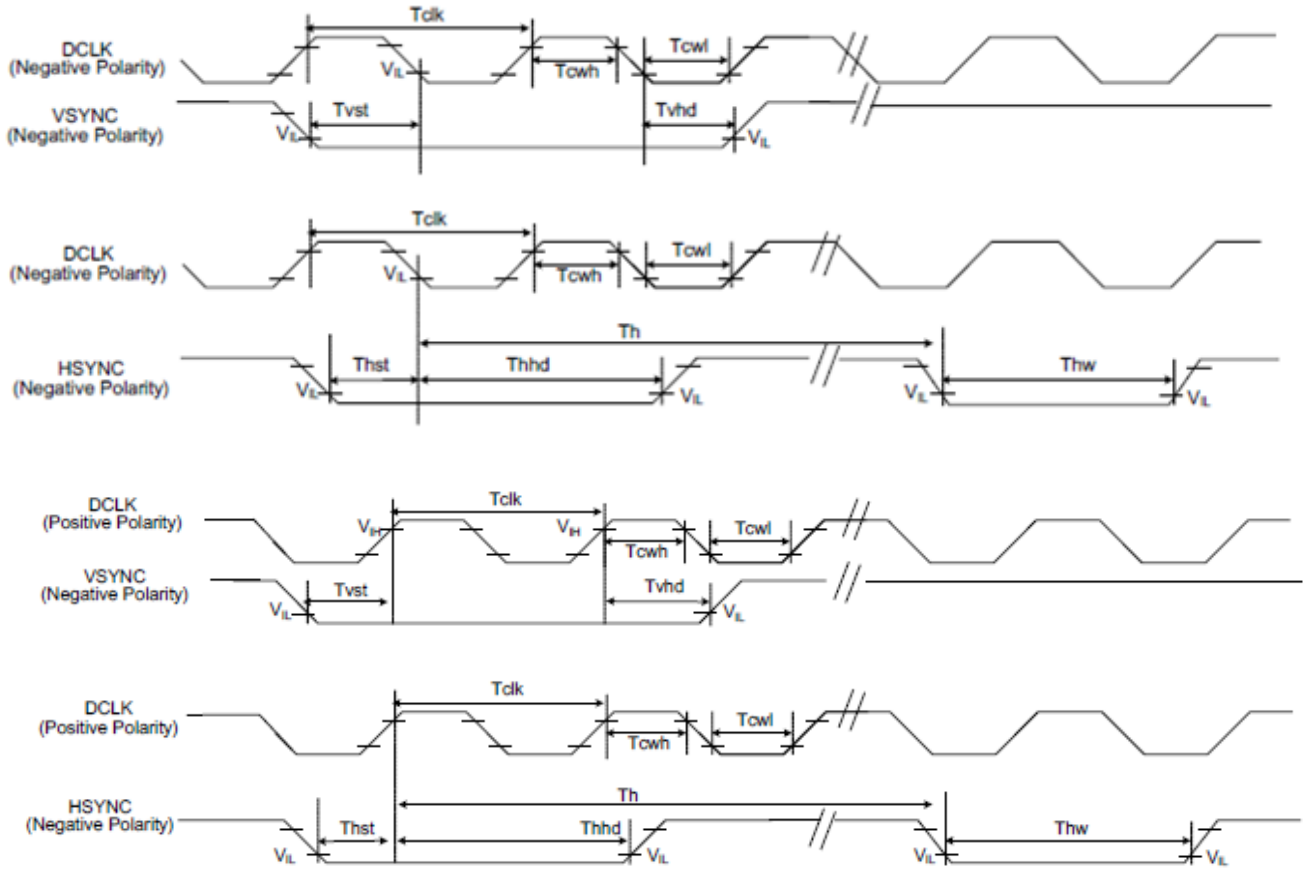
DCLK
(Negative Polarity)
Tclk
Tcwh
Tcwl
$V_{IL}$
VSYNC
(Negative Polarity)
$V_{IL}$
Tvst
Tvhd
$V_{IL}$

DCLK
(Negative Polarity)
Tclk
Tcwh
Tcwl
$V_{IL}$
Th
HSYNC
(Negative Polarity)
Thst
Thhd
Thw
$V_{IL}$
$V_{IL}$
$V_{IL}$
$V_{IL}$

DCLK
(Positive Polarity)
Tclk
$V_{IH}$
$V_{IH}$
Tcwh
Tcwl
VSYNC
(Negative Polarity)
Tvst
Tvhd
$V_{IL}$
$V_{IL}$

DCLK
(Positive Polarity)
Tclk
Tcwh
Tcwl
Th
HSYNC
(Negative Polarity)
Thst
Thhd
Thw
$V_{IL}$
$V_{IL}$
$V_{IL}$
$V_{IL}$